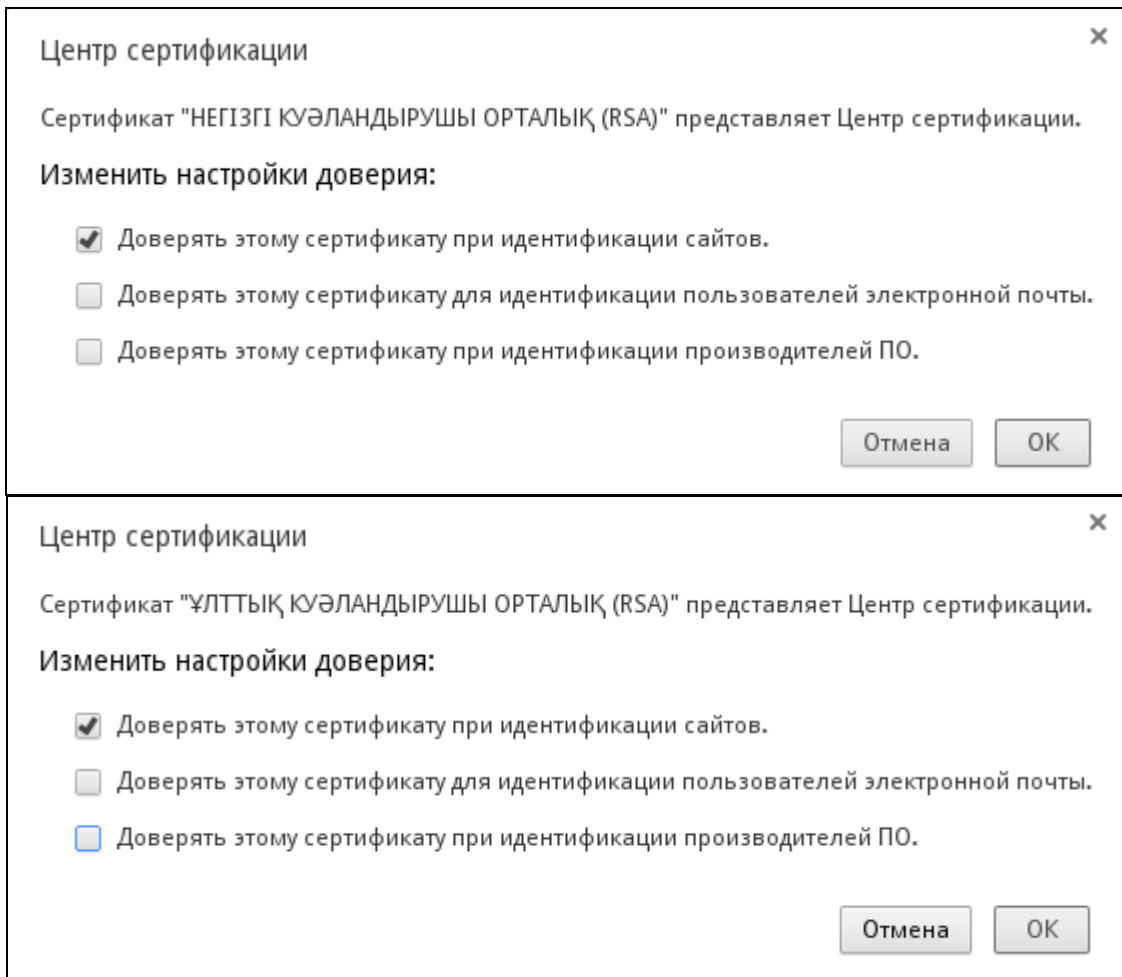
Центр сертификации

×

Сертификат "НЕГІЗГІ КУӘЛАНДЫРУШЫ ОРТАЛЫҚ (RSA)" представляет Центр сертификации.

Изменить настройки доверия:

Доверять этому сертификату при идентификации сайтов.

Доверять этому сертификату для идентификации пользователей электронной почты.

Доверять этому сертификату при идентификации производителей ПО.

Отмена OK

Центр сертификации

×

Сертификат "ҰЛТТЫҚ КУӘЛАНДЫРУШЫ ОРТАЛЫҚ (RSA)" представляет Центр сертификации.

Изменить настройки доверия:

Доверять этому сертификату при идентификации сайтов.

Доверять этому сертификату для идентификации пользователей электронной почты.

Доверять этому сертификату при идентификации производителей ПО.

Отмена OK